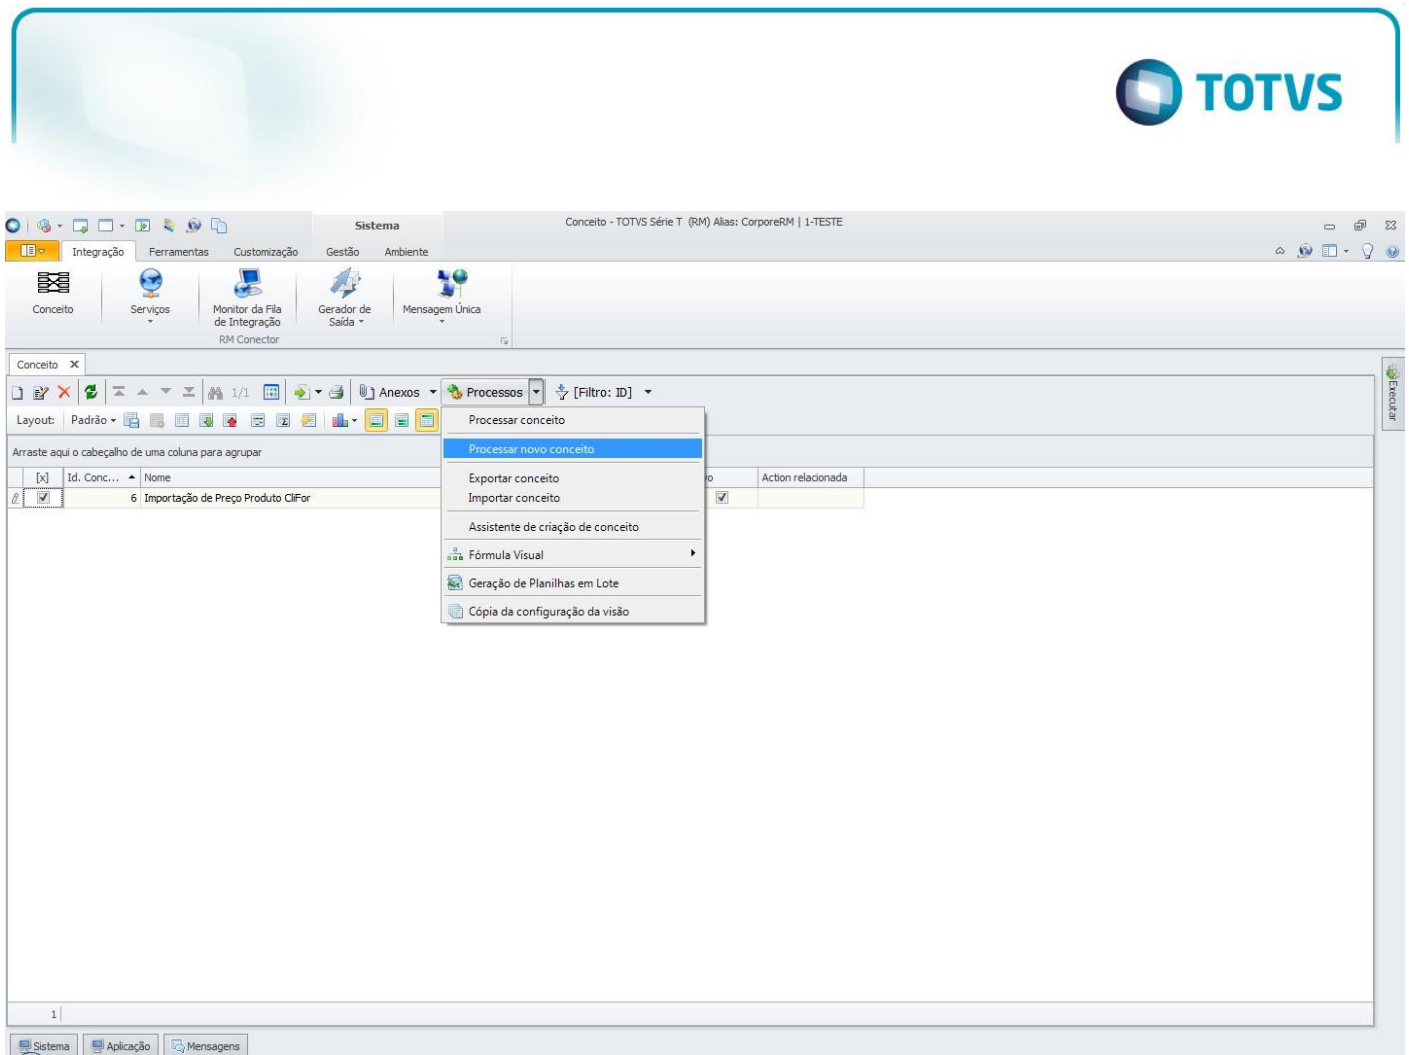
TOTVS

Sistema

Conceito - TOTVS Série T (RM) Alias: CorporeRM | 1-TESTE

Integração Ferramentas Customização Gestão Ambiente

Conceito
Serviços
Monitor da Fila de Integração
Gerador de Saída
Mensagem Única
RM Conector

Conceito

1/1 Anexos Processos [Filtro: ID]

Layout: Padrão

Processar conceito
Processar novo conceito
Exportar conceito
Importar conceito
Assistente de criação de conceito
Fórmula Visual
Geração de Planilhas em Lote
Cópia da configuração da visão

Arraste aqui o cabeçalho de uma coluna para agrupar

| [x] | Id. Conc... | Nome | o | Action relacionada |
|---|---|---|---|---|
| ☑ | 6 | Importação de Preço Produto CliFor | ☑ | |

Executar

1

Sistema Aplicação Mensagens